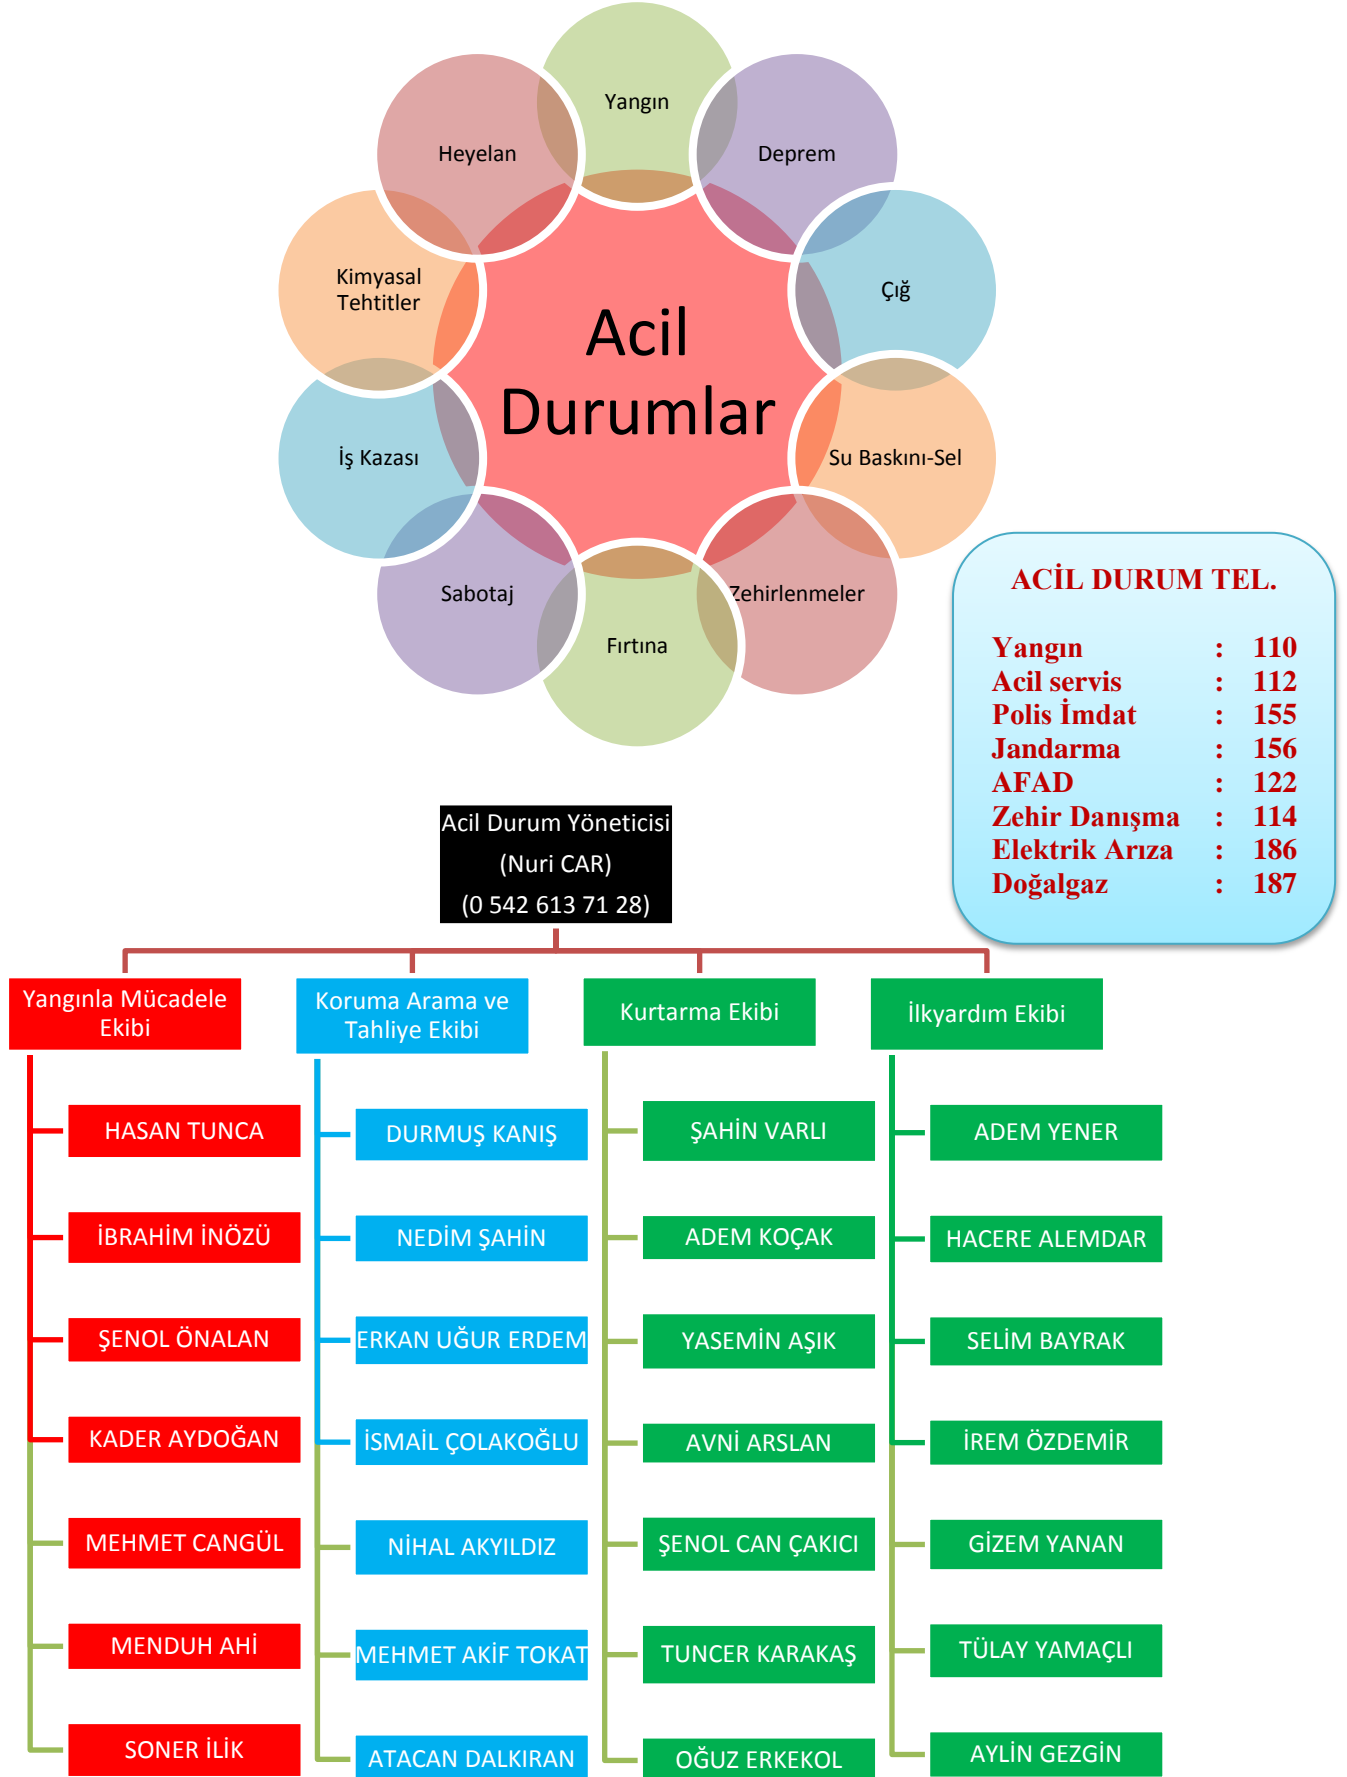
Yangın
Heyelan
Deprem
Kimyasal Tehtitler
Çığ
Acil Durumlar
İş Kazası
Su Baskını-Sel
Sabotaj
Zehirlenmeler
Fırtına

ACİL DURUM TEL.

| | | |
|---|---|---|
| Yangın | : | 110 |
| Acil servis | : | 112 |
| Polis İmdat | : | 155 |
| Jandarma | : | 156 |
| AFAD | : | 122 |
| Zehir Danışma | : | 114 |
| Elektrik Arıza | : | 186 |
| Doğalgaz | : | 187 |

Acil Durum Yöneticisi
(Nuri CAR)
(0 542 613 71 28)

Yangınla Mücadele Ekibi
HASAN TUNCA
İBRAHİM İNÖZÜ
ŞENOL ÖNALAN
KADER AYDOĞAN
MEHMET CANGÜL
MENDUH AHİ
SONER İLİK

Koruma Arama ve Tahliye Ekibi
DURMUŞ KANIŞ
NEDİM ŞAHİN
ERKAN UĞUR ERDEM
İSMAİL ÇOLAKOĞLU
NİHAL AKYILDIZ
MEHMET AKİF TOKAT
ATACAN DALKIRAN

Kurtarma Ekibi
ŞAHİN VARLI
ADEM KOÇAK
YASEMİN AŞIK
AVNİ ARSLAN
ŞENOL CAN ÇAKICI
TUNCER KARAKAŞ
OĞUZ ERKEKOL

İlkyardım Ekibi
ADEM YENER
HACERE ALEMDAR
SELİM BAYRAK
İREM ÖZDEMİR
GİZEM YANAN
TÜLAY YAMAÇLI
AYLİN GEZGİN